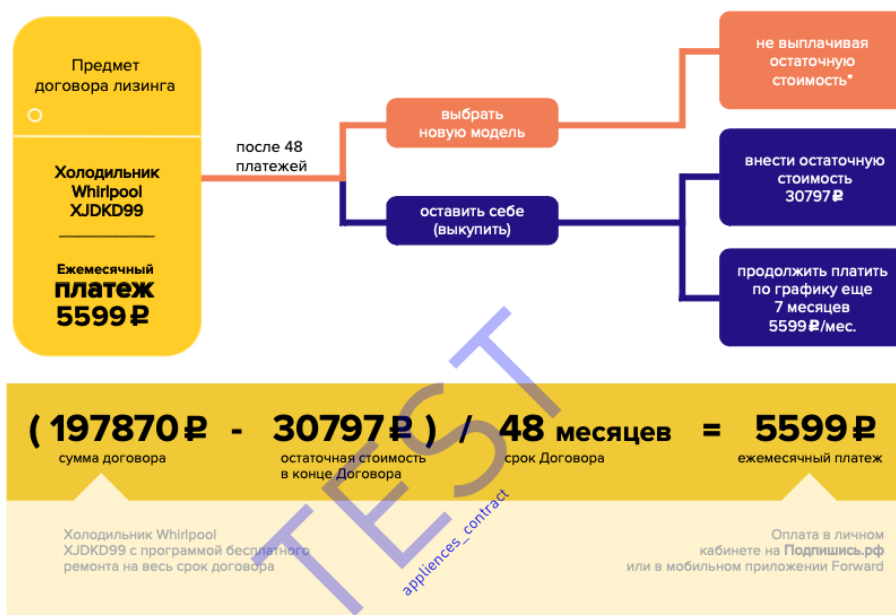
Предмет договора лизинга

Холодильник Whirlpool XJDKD99

Ежемесячный платеж 5599₽

после 48 платежей

выбрать новую модель

оставить себе (выкупить)

не выплачивая остаточную стоимость*

внести остаточную стоимость 30797₽

продолжить платить по графику еще 7 месяцев 5599₽/мес.

( 197870₽ - 30797₽ ) / 48 месяцев = 5599₽

сумма договора

остаточная стоимость в конце Договора

срок Договора

ежемесячный платеж

Холодильник Whirlpool XJDKD99 с программой бесплатного ремонта на весь срок договора

Оплата в личном кабинете на Подпишись.рф или в мобильном приложении Forward

TEST

appliences_contract